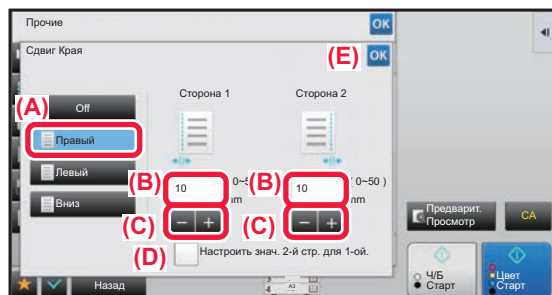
Прочие

OK

Сдвиг Края

(E)

OK

(A)

Off

Правый

Левый

Вниз

Сторона 1

Сторона 2

(B)

10

0~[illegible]

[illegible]m

(B)

10

( 0~50 )

mm

(C)

−

+

(C)

−

+

(D)

Настроить знач. 2-й стр. для 1-ой.

Предварит. Просмотр

CA

Ч/Б Старт

Цвет Старт

Назад